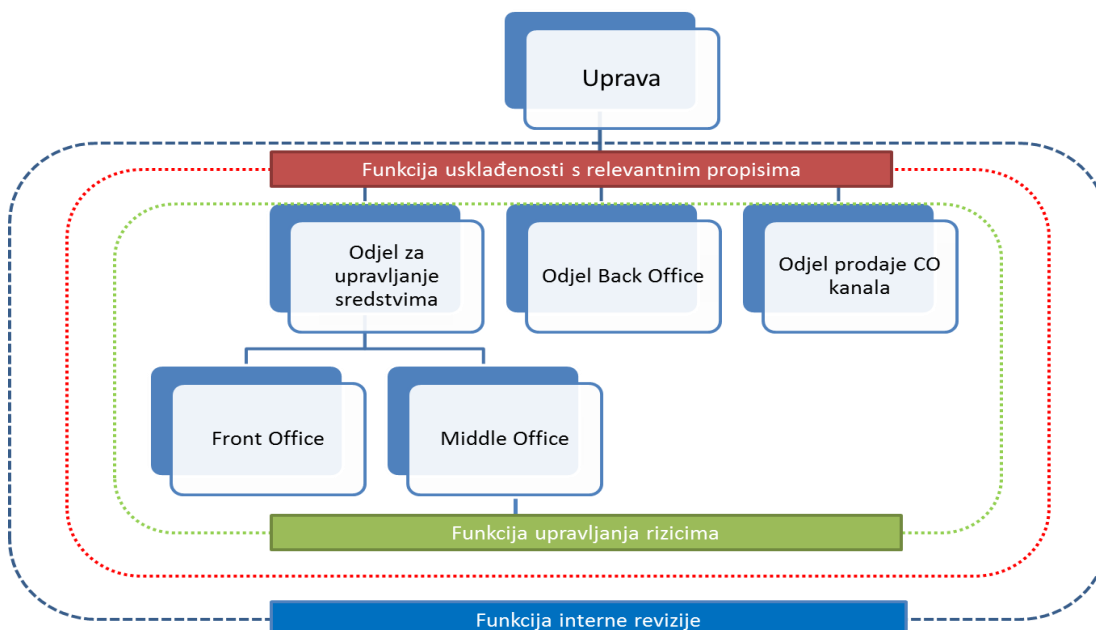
Uprava

Funkcija usklađenosti s relevantnim propisima

Odjel za upravljanje sredstvima

Odjel Back Office

Odjel prodaje CO kanala

Front Office

Middle Office

Funkcija upravljanja rizicima

Funkcija interne revizije